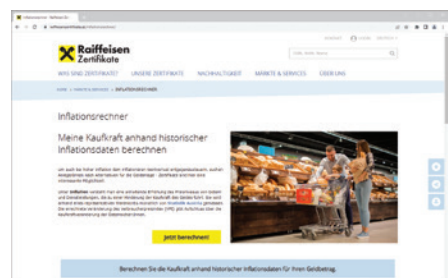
Raiffeisen Zertifikate

WAS SIND ZERTIFIKATE? UNSERE ZERTIFIKATE NACHHALTIGKEIT MÄRKTE & SERVICES ÜBER UNS

HOME > MÄRKTE & SERVICES > INFLATIONSRECHNER

Inflationsrechner

Meine Kaufkraft anhand historischer Inflationsdaten berechnen

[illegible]

Jetzt berechnen!

Berechnen Sie die Kaufkraft anhand historischer Inflationsdaten für Ihren Geldbetrag.